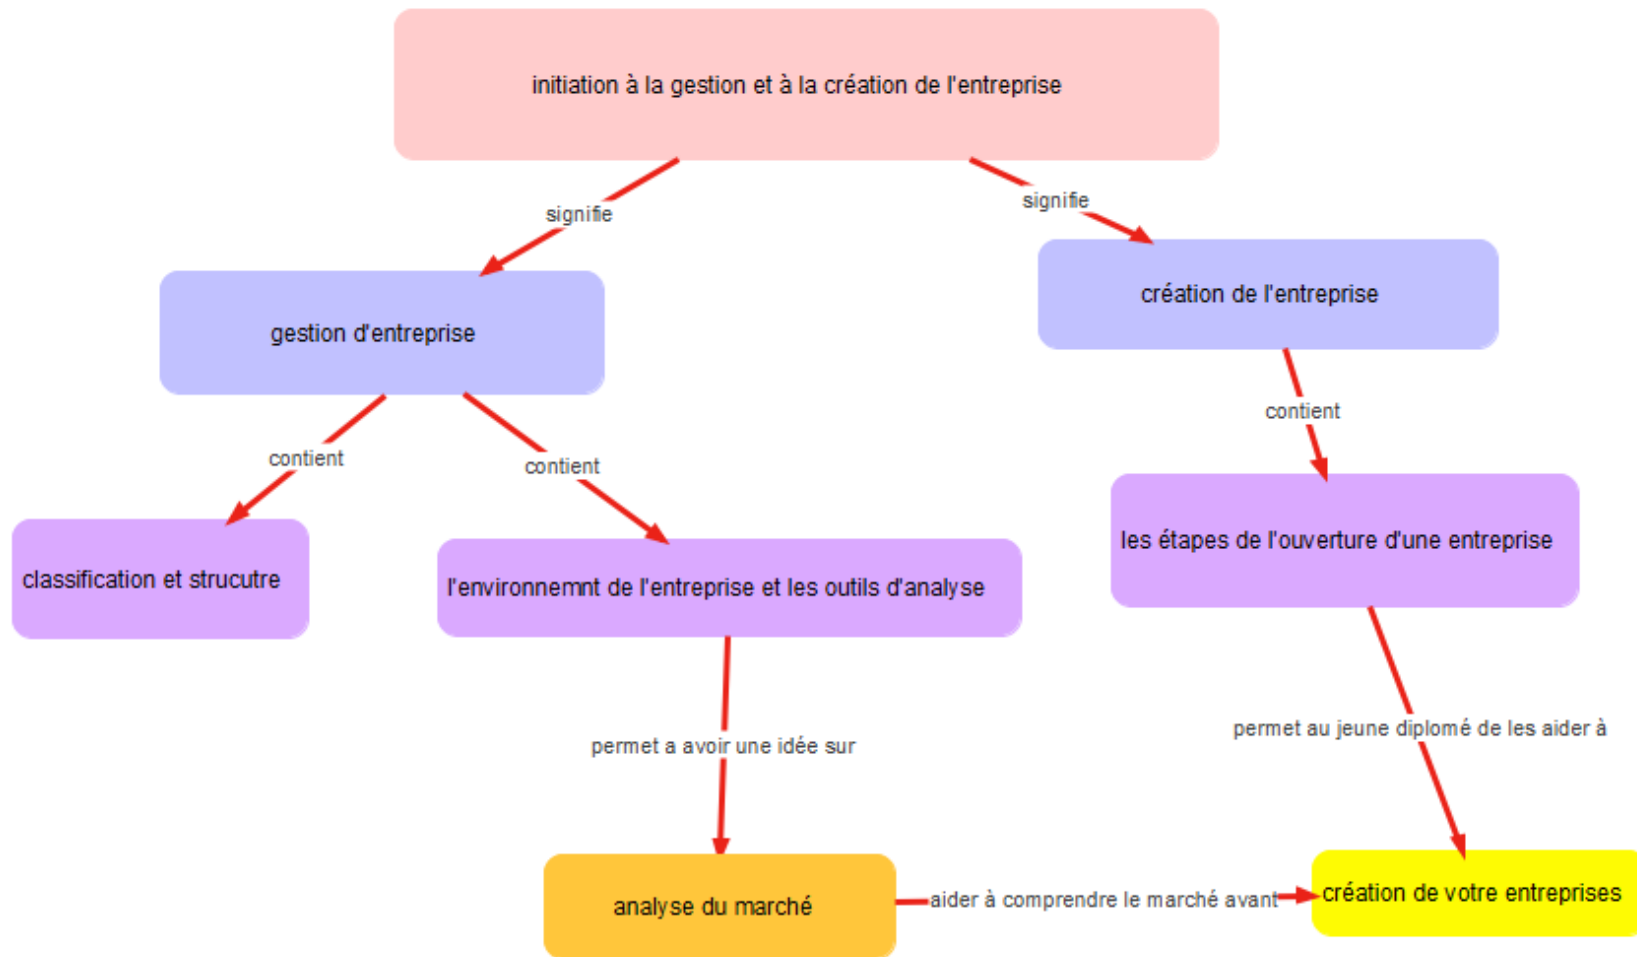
initiation à la gestion et à la création de l'entreprise

signifie

signifie

gestion d'entreprise

création de l'entreprise

contient

contient

contient

classification et strucutre

l'environnemnt de l'entreprise et les outils d'analyse

les étapes de l'ouverture d'une entreprise

permet a avoir une idée sur

permet au jeune diplomé de les aider à

analyse du marché

aider à comprendre le marché avant

création de votre entreprises